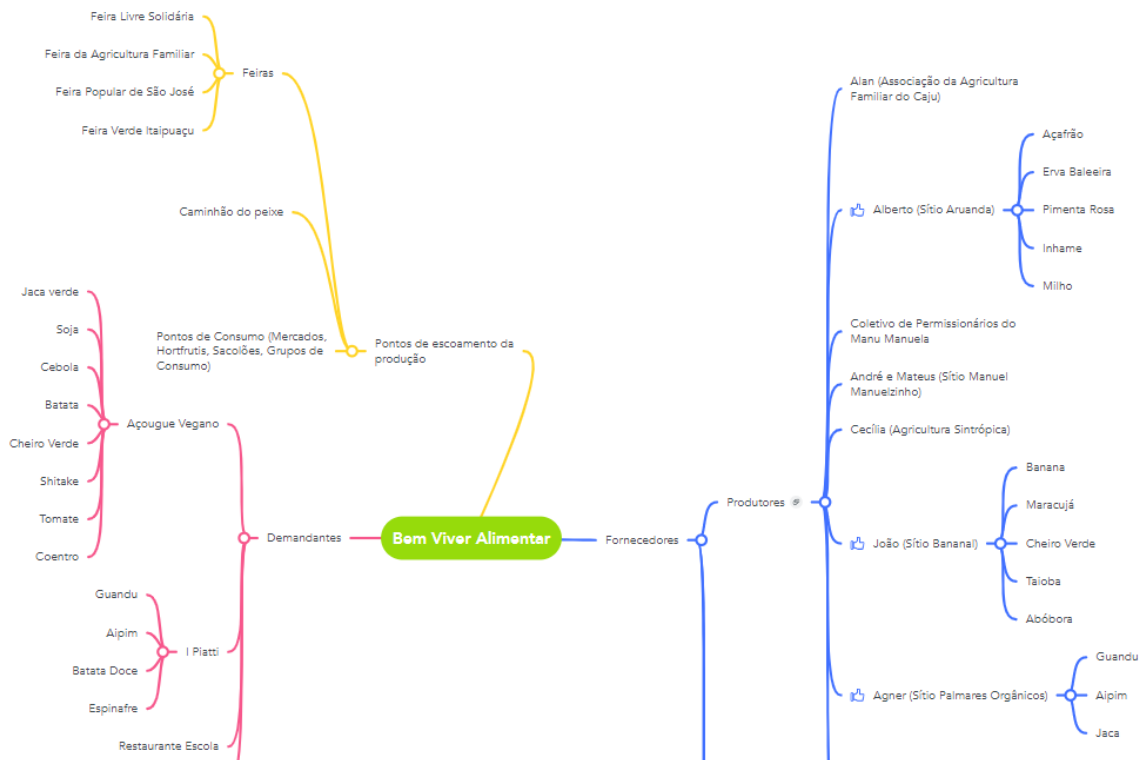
Feira Livre Solidária
Feira da Agricultura Familiar
Feira Popular de São José
Feira Verde Itaipuaçu
Feiras
Caminhão do peixe
Pontos de Consumo (Mercados, Hortfrutis, Sacolões, Grupos de Consumo)
Pontos de escoamento da produção
Jaca verde
Soja
Cebola
Batata
Cheiro Verde
Shitake
Tomate
Coentro
Açougue Vegano
Demandantes
Bem Viver Alimentar
Fornecedores
Guandu
Aipim
Batata Doce
Espinafre
I Piatti
Restaurante Escola
Alan (Associação da Agricultura Familiar do Caju)
Açafrão
Erva Baleeira
Alberto (Sítio Aruanda)
Pimenta Rosa
Inhame
Milho
Coletivo de Permissionários do Manu Manuela
André e Mateus (Sítio Manuel Manuelzinho)
Cecília (Agricultura Sintrópica)
Produtores
Banana
Maracujá
João (Sítio Bananal)
Cheiro Verde
Taioba
Abóbora
Guandu
Agner (Sítio Palmares Orgânicos)
Aipim
Jaca